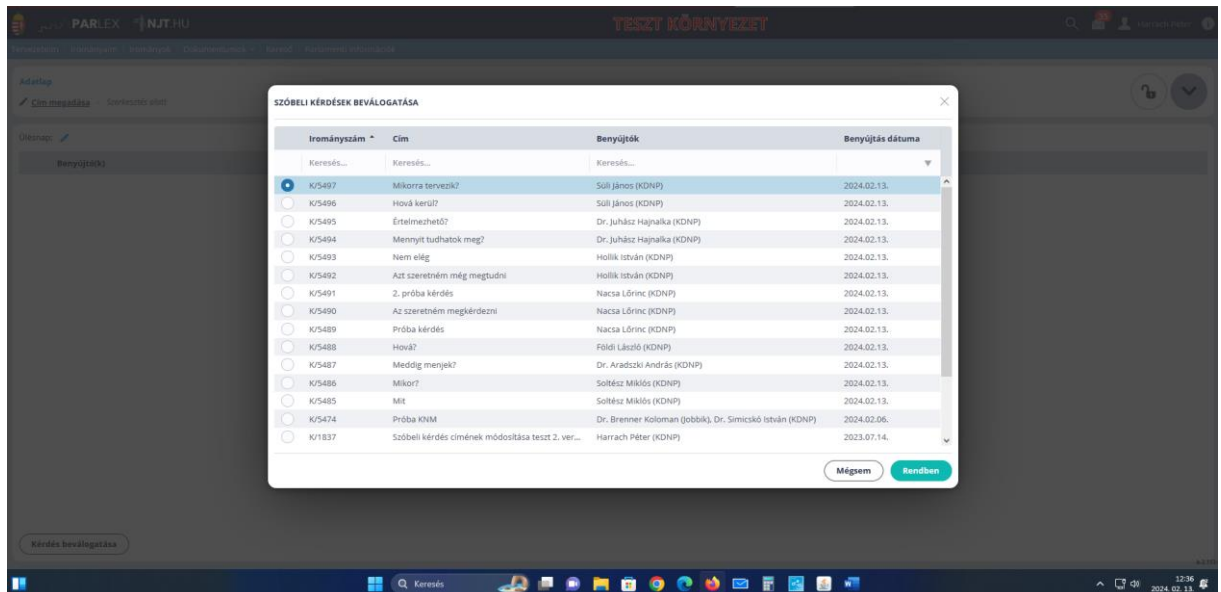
PARLEX NJT.HU
TESZT KÖRNYEZET
Harrach Péter

Adatlap
Cím megadása

Ülésnap:
Benyújtó(k)

SZÓBELI KÉRDÉSEK BEVÁLOGATÁSA

| Irományszám | Cím | Benyújtók | Benyújtás dátuma |
|---|---|---|---|
| Keresés... | Keresés... | Keresés... | |
| K/5497 | Mikorra tervezik? | Süli János (KDNP) | 2024.02.13. |
| K/5496 | Hová kerül? | Süli János (KDNP) | 2024.02.13. |
| K/5495 | Értelmezhető? | Dr. Juhász Hajnalka (KDNP) | 2024.02.13. |
| K/5494 | Mennyit tudhatok meg? | Dr. Juhász Hajnalka (KDNP) | 2024.02.13. |
| K/5493 | Nem elég | Hollik István (KDNP) | 2024.02.13. |
| K/5492 | Azt szeretném még megtudni | Hollik István (KDNP) | 2024.02.13. |
| K/5491 | 2. próba kérdés | Nacsa Lőrinc (KDNP) | 2024.02.13. |
| K/5490 | Az szeretném megkérdezni | Nacsa Lőrinc (KDNP) | 2024.02.13. |
| K/5489 | Próba kérdés | Nacsa Lőrinc (KDNP) | 2024.02.13. |
| K/5488 | Hová? | Földi László (KDNP) | 2024.02.13. |
| K/5487 | Meddig menjek? | Dr. Aradszki András (KDNP) | 2024.02.13. |
| K/5486 | Mikor? | Soltész Miklós (KDNP) | 2024.02.13. |
| K/5485 | Mit | Soltész Miklós (KDNP) | 2024.02.13. |
| K/5474 | Próba KNM | Dr. Brenner Koloman (Jobbik), Dr. Simicskó István (KDNP) | 2024.02.06. |
| K/1837 | Szóbeli kérdés címének módosítása teszt 2. ver... | Harrach Péter (KDNP) | 2023.07.14. |

Mégsem
Rendben

Kérdés beválogatása

Keresés
12:36
2024. 02. 13.